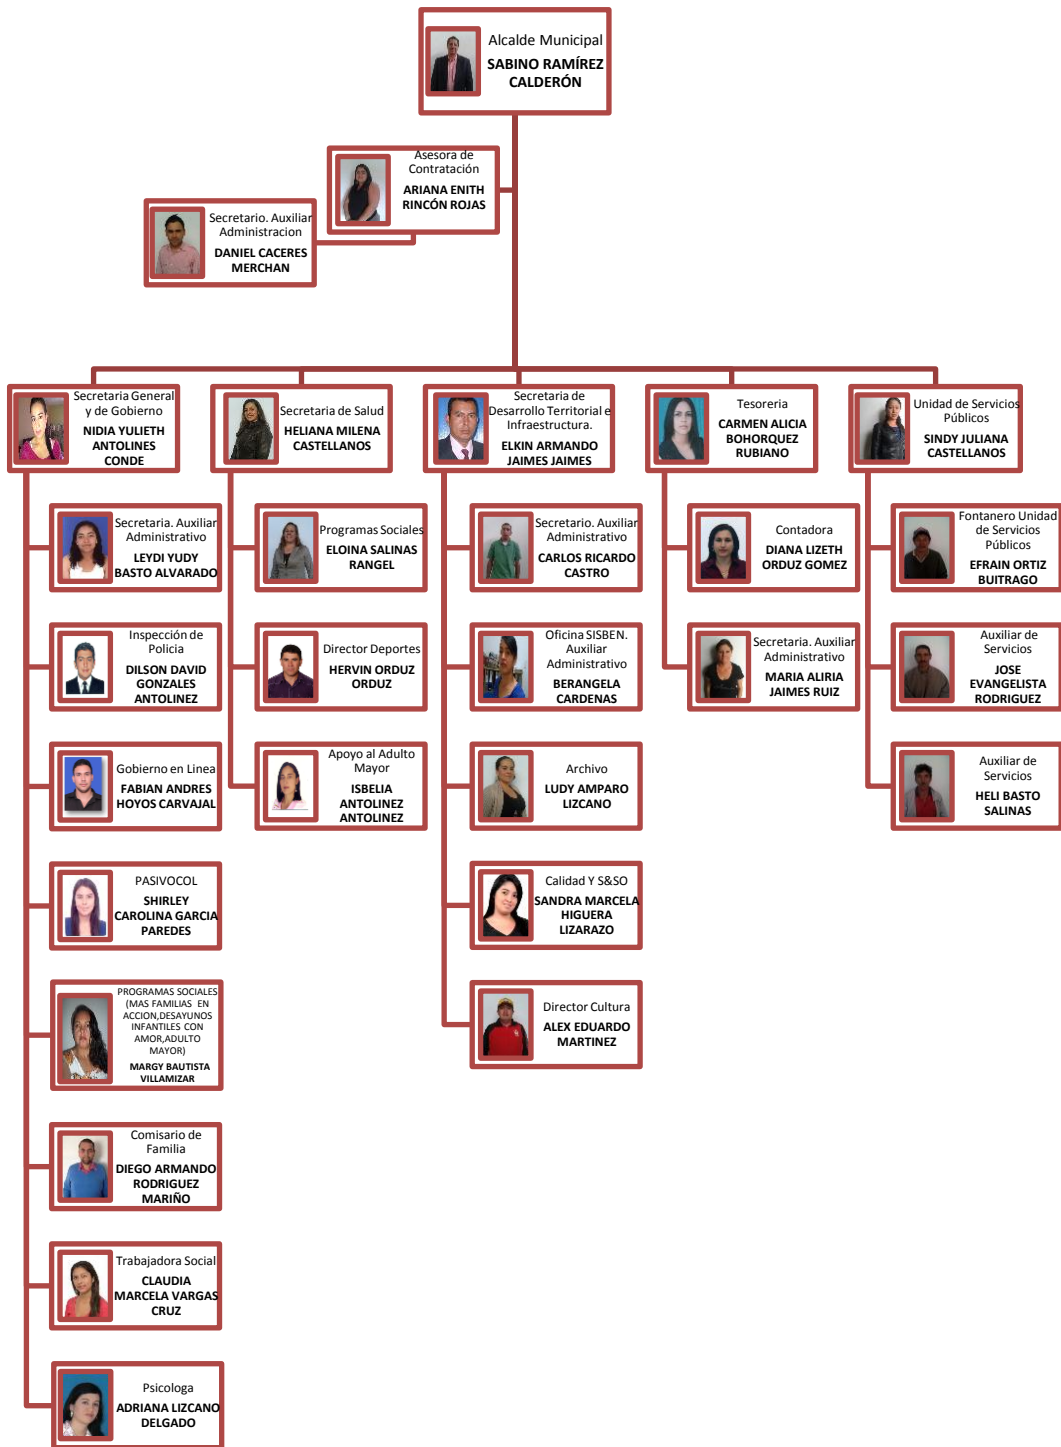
Alcalde Municipal
SABINO RAMÍREZ CALDERÓN

Asesora de Contratación
ARIANA ENITH RINCÓN ROJAS

Secretario. Auxiliar Administracion
DANIEL CACERES MERCHAN

Secretaria General y de Gobierno
NIDIA YULIETH ANTOLINES CONDE

Secretaria de Salud
HELIANA MILENA CASTELLANOS

Secretaria de Desarrollo Territorial e Infraestructura.
ELKIN ARMANDO JAIMES JAIMES

Tesoreria
CARMEN ALICIA BOHORQUEZ RUBIANO

Unidad de Servicios Públicos
SINDY JULIANA CASTELLANOS

Secretaria. Auxiliar Administrativo
LEYDI YUDY BASTO ALVARADO

Inspección de Policia
DILSON DAVID GONZALES ANTOLINEZ

Gobierno en Linea
FABIAN ANDRES HOYOS CARVAJAL

PASIVOCOL
SHIRLEY CAROLINA GARCIA PAREDES

PROGRAMAS SOCIALES (MAS FAMILIAS EN ACCION,DESAYUNOS INFANTILES CON AMOR,ADULTO MAYOR)
MARGY BAUTISTA VILLAMIZAR

Comisario de Familia
DIEGO ARMANDO RODRIGUEZ MARIÑO

Trabajadora Social
CLAUDIA MARCELA VARGAS CRUZ

Psicologa
ADRIANA LIZCANO DELGADO

Programas Sociales
ELOINA SALINAS RANGEL

Director Deportes
HERVIN ORDUZ ORDUZ

Apoyo al Adulto Mayor
ISBELIA ANTOLINEZ ANTOLINEZ

Secretario. Auxiliar Administrativo
CARLOS RICARDO CASTRO

Oficina SISBEN. Auxiliar Administrativo
BERANGELA CARDENAS

Archivo
LUDY AMPARO LIZCANO

Calidad Y S&SO
SANDRA MARCELA HIGUERA LIZARAZO

Director Cultura
ALEX EDUARDO MARTINEZ

Contadora
DIANA LIZETH ORDUZ GOMEZ

Secretaria. Auxiliar Administrativo
MARIA ALIRIA JAIMES RUIZ

Fontanero Unidad de Servicios Públicos
EFRAIN ORTIZ BUITRAGO

Auxiliar de Servicios
JOSE EVANGELISTA RODRIGUEZ

Auxiliar de Servicios
HELI BASTO SALINAS